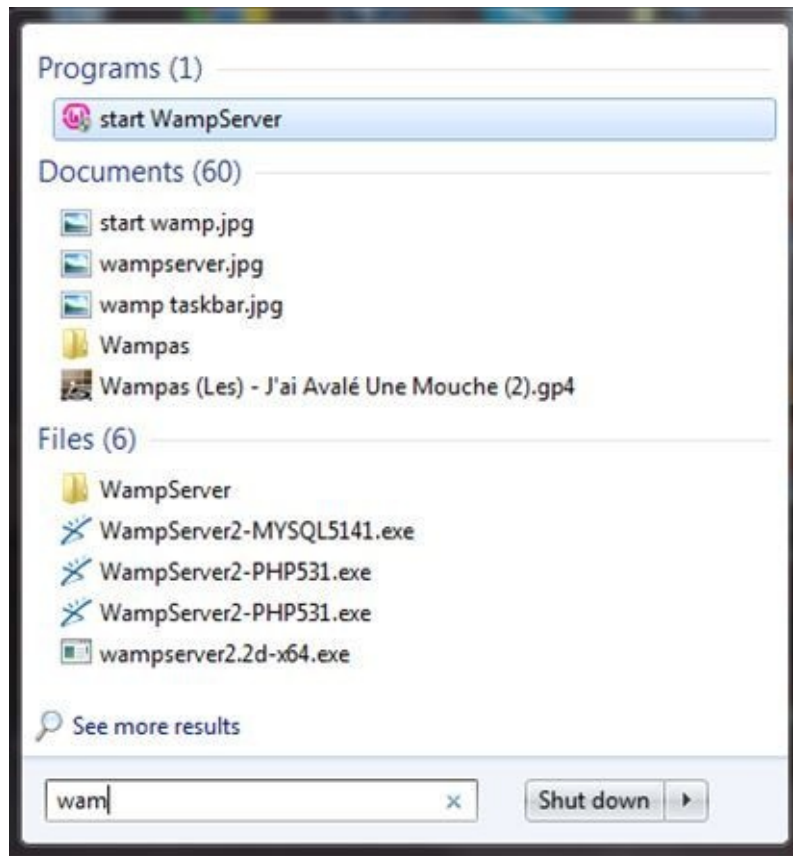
Programs (1)

start WampServer

Documents (60)

start wamp.jpg

wampserver.jpg

wamp taskbar.jpg

Wampas

Wampas (Les) - J'ai Avalé Une Mouche (2).gp4

Files (6)

WampServer

WampServer2-MYSQL5141.exe

WampServer2-PHP531.exe

WampServer2-PHP531.exe

wampserver2.2d-x64.exe

See more results

wam

×

Shut down